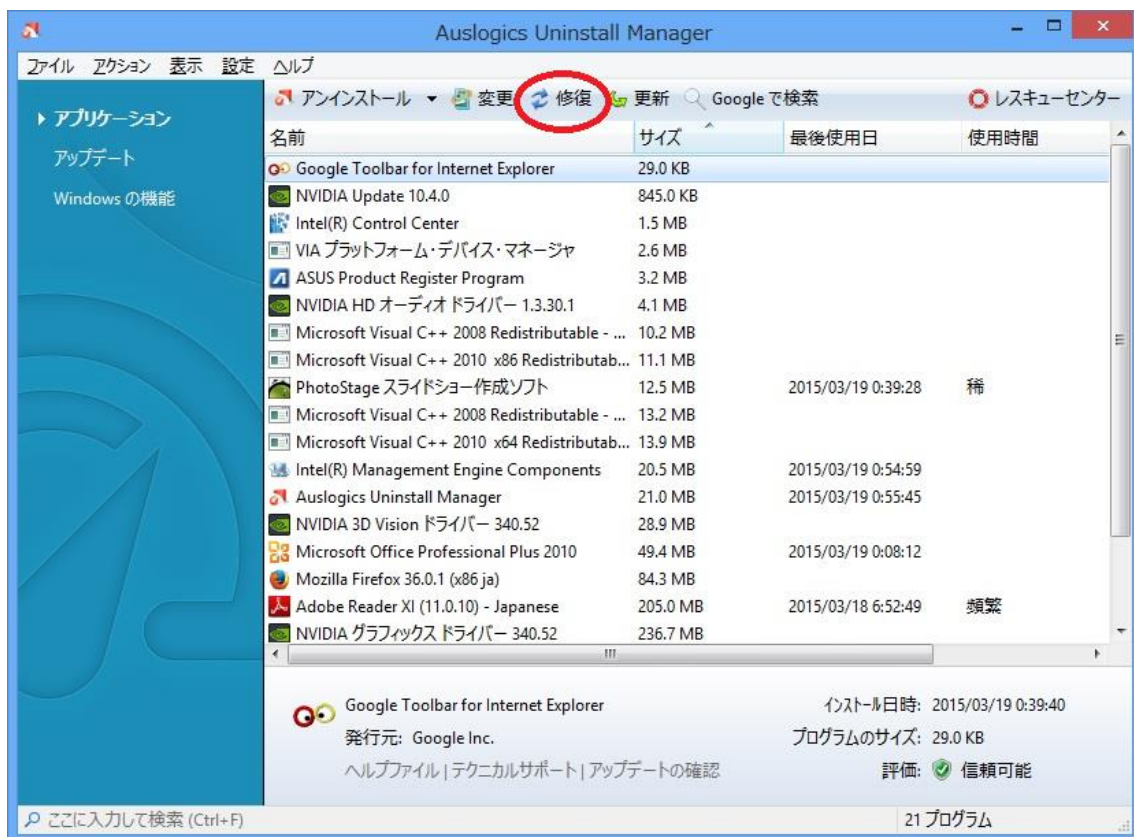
Auslogics Uninstall Manager

ファイル アクション 表示 設定 ヘルプ

アンインストール 変更 修復 更新 Google で検索 レスキューセンター

▸ アプリケーション
アップデート
Windows の機能

| 名前 | サイズ | 最後使用日 | 使用時間 |
|---|---|---|---|
| Google Toolbar for Internet Explorer | 29.0 KB | | |
| NVIDIA Update 10.4.0 | 845.0 KB | | |
| Intel(R) Control Center | 1.5 MB | | |
| VIA プラットフォーム・デバイス・マネージャ | 2.6 MB | | |
| ASUS Product Register Program | 3.2 MB | | |
| NVIDIA HD オーディオ ドライバー 1.3.30.1 | 4.1 MB | | |
| Microsoft Visual C++ 2008 Redistributable - ... | 10.2 MB | | |
| Microsoft Visual C++ 2010 x86 Redistributab... | 11.1 MB | | |
| PhotoStage スライドショー作成ソフト | 12.5 MB | 2015/03/19 0:39:28 | 稀 |
| Microsoft Visual C++ 2008 Redistributable - ... | 13.2 MB | | |
| Microsoft Visual C++ 2010 x64 Redistributab... | 13.9 MB | | |
| Intel(R) Management Engine Components | 20.5 MB | 2015/03/19 0:54:59 | |
| Auslogics Uninstall Manager | 21.0 MB | 2015/03/19 0:55:45 | |
| NVIDIA 3D Vision ドライバー 340.52 | 28.9 MB | | |
| Microsoft Office Professional Plus 2010 | 49.4 MB | 2015/03/19 0:08:12 | |
| Mozilla Firefox 36.0.1 (x86 ja) | 84.3 MB | | |
| Adobe Reader XI (11.0.10) - Japanese | 205.0 MB | 2015/03/18 6:52:49 | 頻繁 |
| NVIDIA グラフィックス ドライバー 340.52 | 236.7 MB | | |

Google Toolbar for Internet Explorer
発行元: Google Inc.
ヘルプファイル | テクニカルサポート | アップデートの確認

インストール日時: 2015/03/19 0:39:40
プログラムのサイズ: 29.0 KB
評価: 信頼可能

ここに入力して検索 (Ctrl+F)
21 プログラム